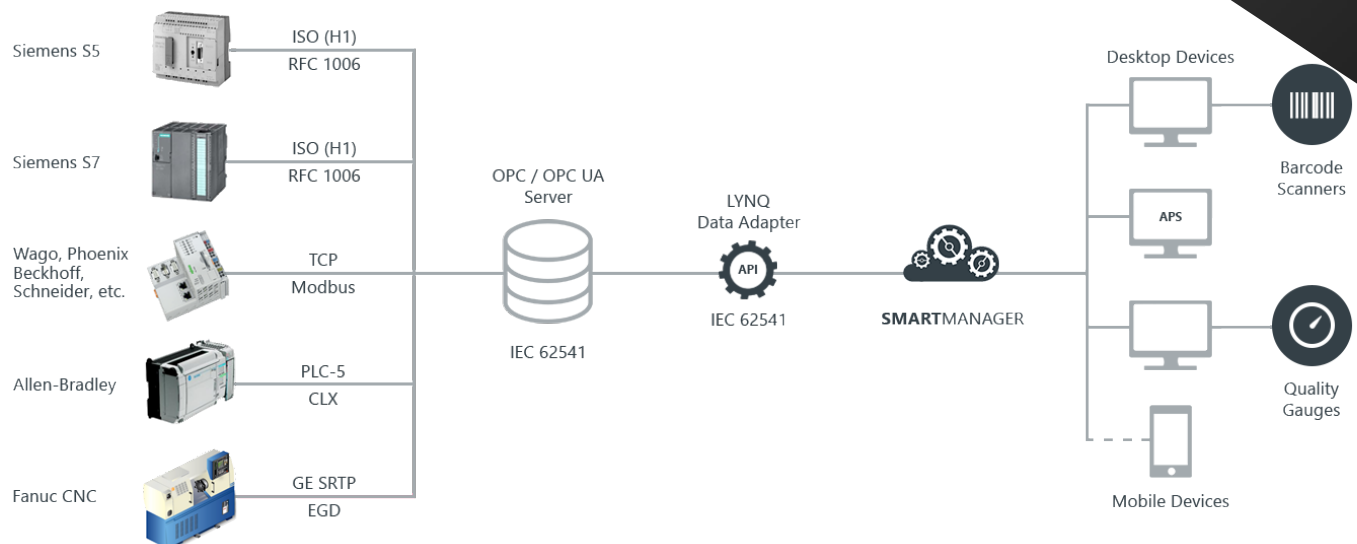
Siemens S5

ISO (H1)
RFC 1006

Siemens S7

ISO (H1)
RFC 1006

Wago, Phoenix
Beckhoff,
Schneider, etc.

TCP
Modbus

Allen-Bradley

PLC-5
CLX

Fanuc CNC

GE SRTP
EGD

OPC / OPC UA
Server

IEC 62541

LYNQ
Data Adapter

API

IEC 62541

SMARTMANAGER

Desktop Devices

APS

Mobile Devices

Barcode
Scanners

Quality
Gauges